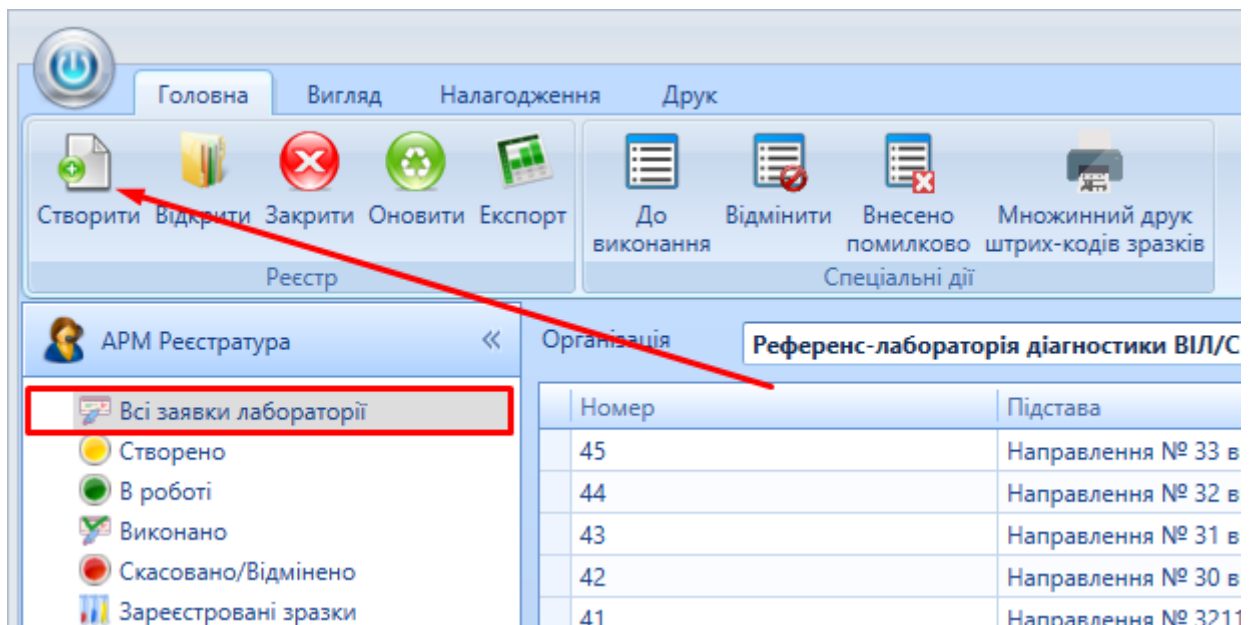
Головна Вигляд Налагодження Друк

Створити Відкрити Закрити Оновити Експорт
Реєстр

До виконання Відмінити Внесено помилково Множинний друк штрих-кодів зразків
Спеціальні дії

АРМ Реєстратура «

Всі заявки лабораторії
Створено
В роботі
Виконано
Скасовано/Відмінено
Зареєстровані зразки

Організація Референс-лабораторія діагностики ВІЛ/С

| Номер | Підстава |
|---|---|
| 45 | Направлення № 33 в |
| 44 | Направлення № 32 в |
| 43 | Направлення № 31 в |
| 42 | Направлення № 30 в |
| 41 | Направлення № 3211 |